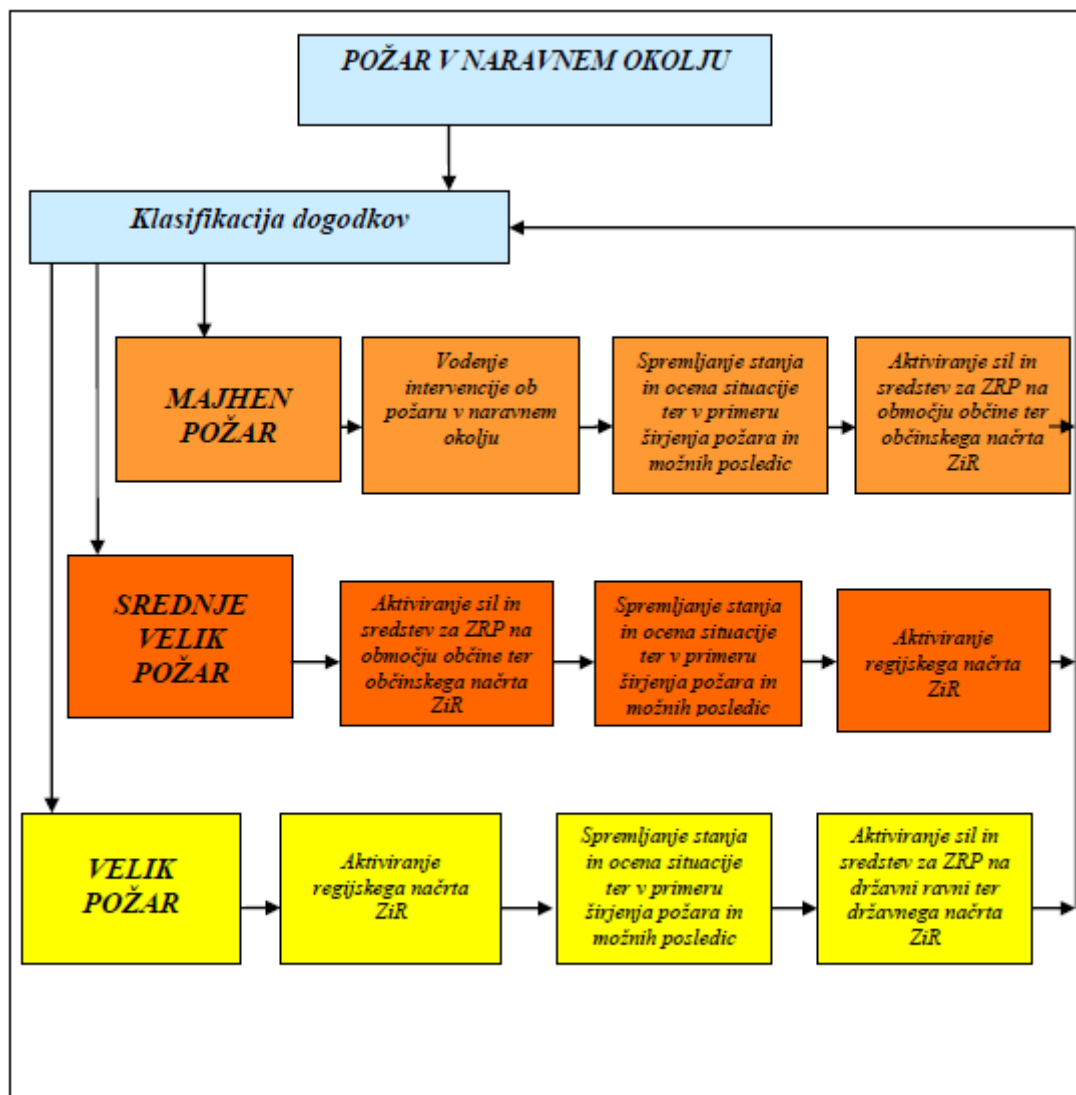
POŽAR V NARAVNEM OKOLJU

Klasifikacija dogodkov

MAJHEN POŽAR

Vodenje intervencije ob požaru v naravnem okolju

Spremljanje stanja in ocena situacije ter v primeru širjenja požara in možnih posledic

Aktiviranje sil in sredstev za ZRP na območju občine ter občinskega načrta ZiR

SREDNJE VELIK POŽAR

Aktiviranje sil in sredstev za ZRP na območju občine ter občinskega načrta ZiR

Spremljanje stanja in ocena situacije ter v primeru širjenja požara in možnih posledic

Aktiviranje regijskega načrta ZiR

VELIK POŽAR

Aktiviranje regijskega načrta ZiR

Spremljanje stanja in ocena situacije ter v primeru širjenja požara in možnih posledic

Aktiviranje sil in sredstev za ZRP na državni ravni ter državnega načrta ZiR